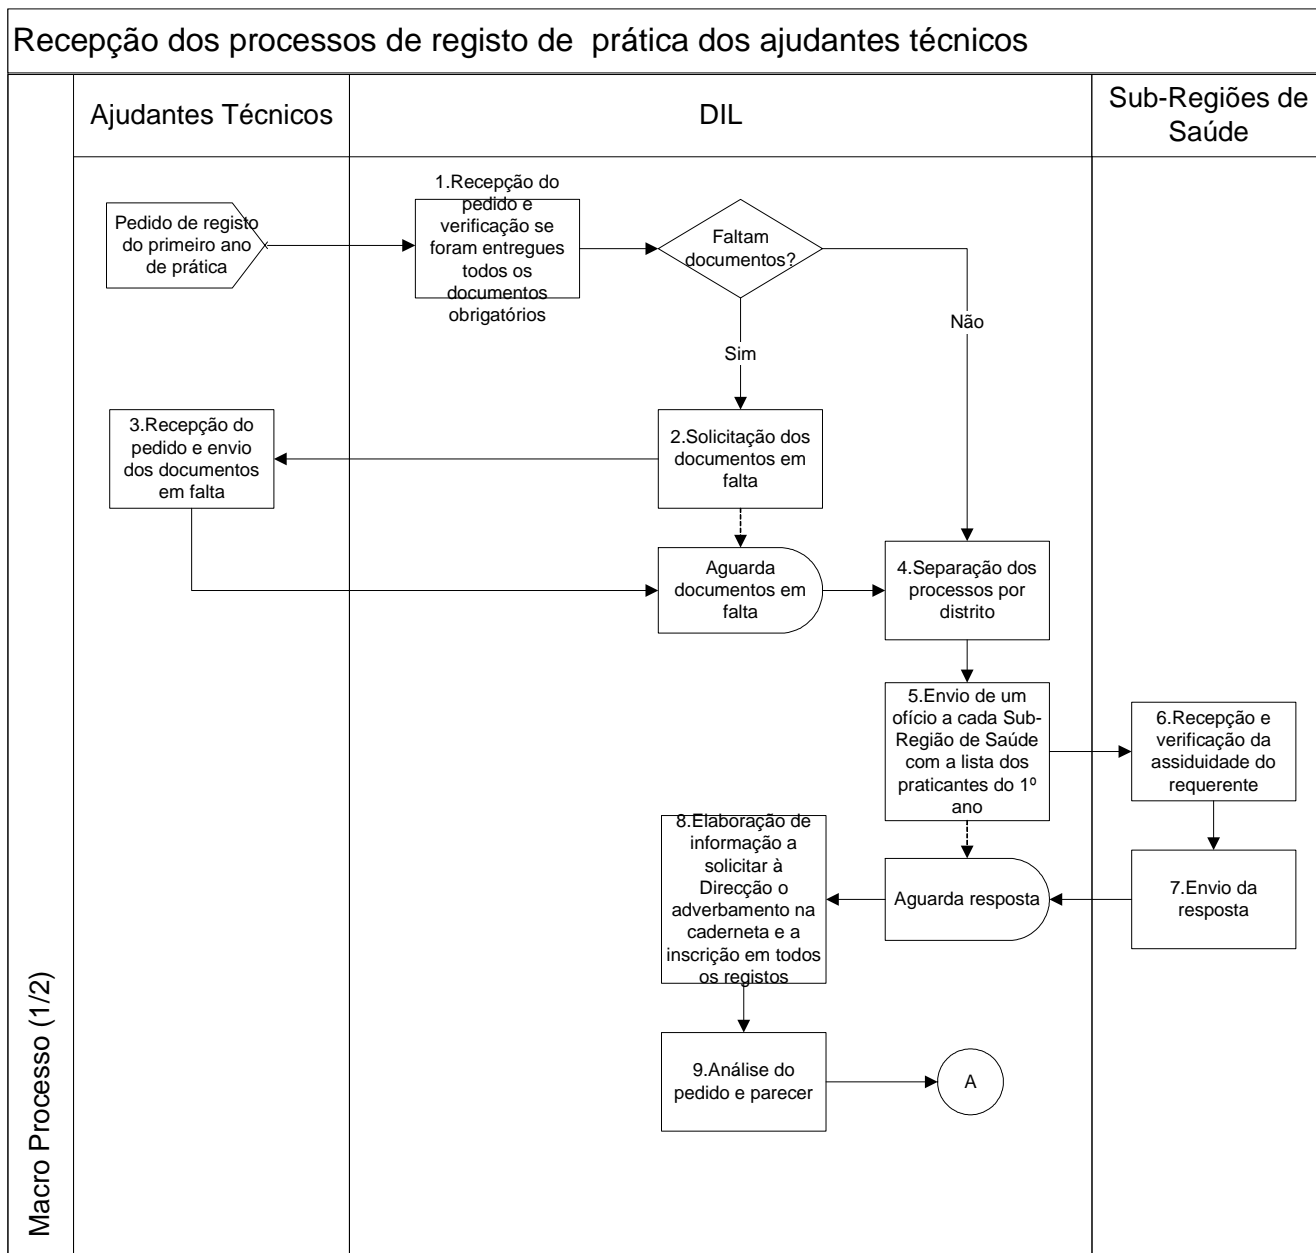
Recepção dos processos de registo de prática dos ajudantes técnicos

Macro Processo (1/2)

Ajudantes Técnicos

DIL

Sub-Regiões de Saúde

Pedido de registo do primeiro ano de prática

1.Recepção do pedido e verificação se foram entregues todos os documentos obrigatórios

Faltam documentos?

Sim

Não

2.Solicitação dos documentos em falta

3.Recepção do pedido e envio dos documentos em falta

Aguarda documentos em falta

4.Separação dos processos por distrito

5.Envio de um ofício a cada Sub-Região de Saúde com a lista dos praticantes do 1º ano

6.Recepção e verificação da assiduidade do requerente

7.Envio da resposta

Aguarda resposta

8.Elaboração de informação a solicitar à Direcção o adverbamento na caderneta e a inscrição em todos os registos

9.Análise do pedido e parecer

A